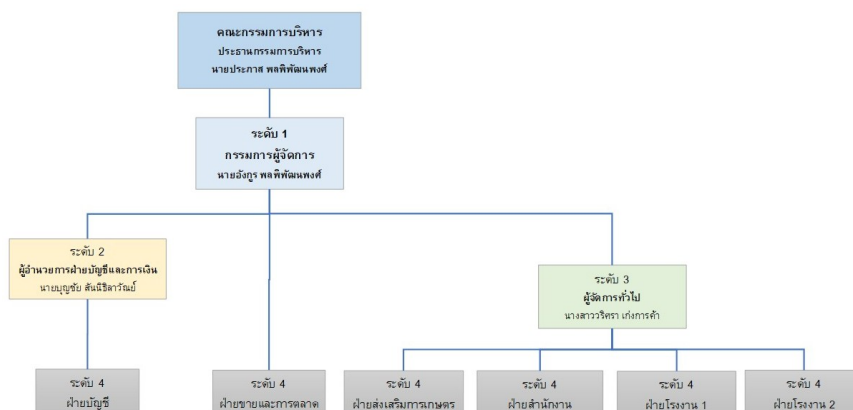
คณะกรรมการบริหาร
ประธานกรรมการบริหาร
นายประกาศ พลพิพัฒนพงศ์

ระดับ 1
กรรมการผู้จัดการ
นายอังกูร พลพิพัฒนพงศ์

ระดับ 2
ผู้อำนวยการฝ่ายบัญชีและการเงิน
นายบุญชัย สันนิธิสารัณย์

ระดับ 3
ผู้จัดการทั่วไป
นางสาววริศรา เก่งการค้า

ระดับ 4
ฝ่ายบัญชี

ระดับ 4
ฝ่ายขายและการตลาด

ระดับ 4
ฝ่ายส่งเสริมการเกษตร

ระดับ 4
ฝ่ายสำนักงาน

ระดับ 4
ฝ่ายโรงงาน 1

ระดับ 4
ฝ่ายโรงงาน 2